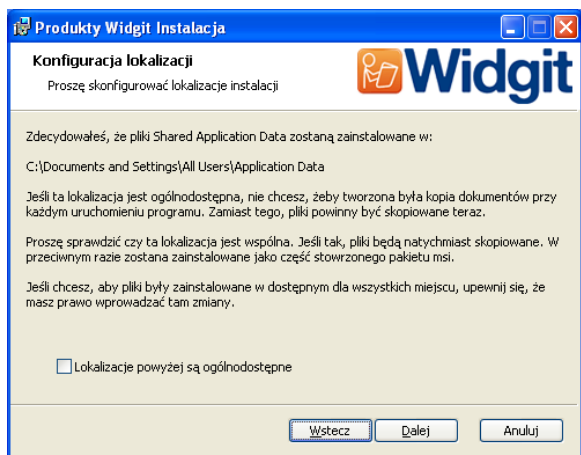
Produkty Widgit Instalacja

Konfiguracja lokalizacji

Proszę skonfigurować lokalizacje instalacji

Widgit

Zdecydowałeś, że pliki Shared Application Data zostaną zainstalowane w:

C:\Documents and Settings\All Users\Application Data

Jeśli ta lokalizacja jest ogólnodostępna, nie chcesz, żeby tworzona była kopia dokumentów przy każdym uruchomieniu programu. Zamiast tego, pliki powinny być skopiowane teraz.

Proszę sprawdzić czy ta lokalizacja jest wspólna. Jeśli tak, pliki będą natychmiast skopiowane. W przeciwnym razie zostana zainstalowane jako część stworzonego pakietu msi.

Jeśli chcesz, aby pliki były zainstalowane w dostępnym dla wszystkich miejscu, upewnij się, że masz prawo wprowadzać tam zmiany.

Lokalizacje powyżej są ogólnodostępne

Wstecz

Dalej

Anuluj